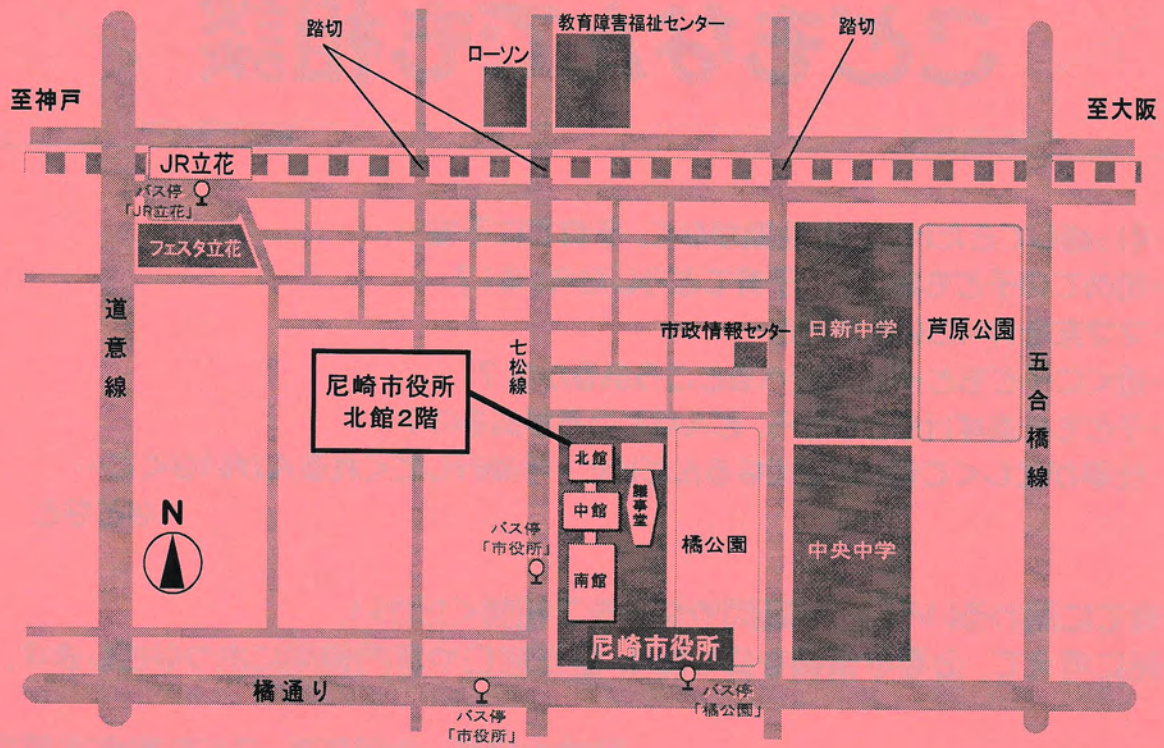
踏切
教育障害福祉センター
踏切
ローソン
至神戸
至大阪
JR立花
バス停
「JR立花」
フェスタ立花
道意線
七松線
市政情報センター
日新中学
芦原公園
五合橋線
尼崎市役所
北館2階
北館
議事堂
中館
南館
N
バス停
「市役所」
橘公園
中央中学
尼崎市役所
橘通り
バス停
「市役所」
バス停
「橘公園」